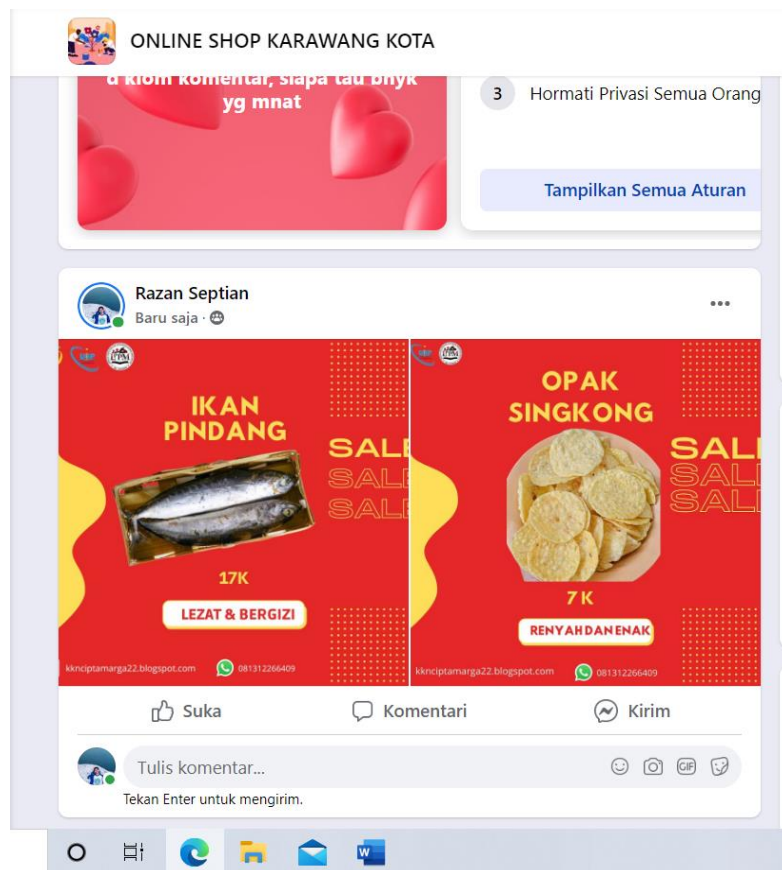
ONLINE SHOP KARAWANG KOTA

d klom komentar, siapa tau bnyk yg mnat

3 Hormati Privasi Semua Orang

Tampilkan Semua Aturan

Razan Septian
Baru saja ·

IKAN PINDANG

SALE SALE SALE

17K

LEZAT & BERGIZI

kkcnciptamarga22.blogspot.com 081312266409

OPAK SINGKONG

SALE SALE SALE

7 K

RENYAH DAN ENAK

kkcnciptamarga22.blogspot.com 081312266409

Suka Komentari Kirim

Tulis komentar...

Tekan Enter untuk mengirim.